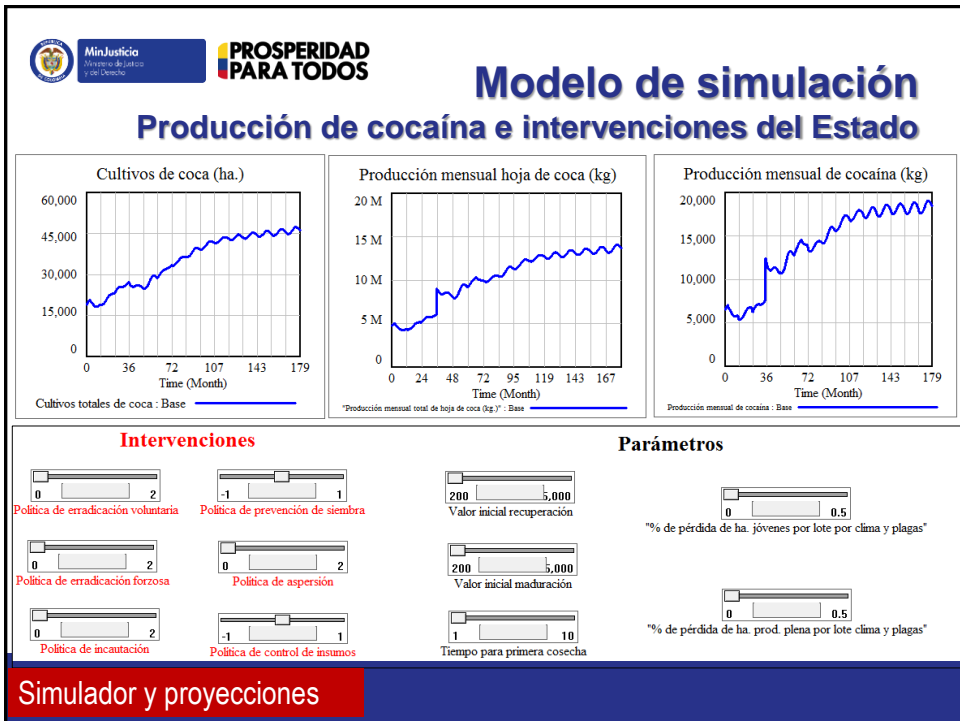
MinJusticia
Ministerio de Justicia y del Derecho

PROSPERIDAD PARA TODOS

Modelo de simulación
Producción de cocaína e intervenciones del Estado

Cultivos de coca (ha.)
60,000
45,000
30,000
15,000
0
0 36 72 107 143 179
Time (Month)
Cultivos totales de coca : Base

Producción mensual hoja de coca (kg)
20 M
15 M
10 M
5 M
0
0 24 48 72 95 119 143 167
Time (Month)
"Producción mensual total de hoja de coca (kg.)" : Base

Producción mensual de cocaína (kg)
20,000
15,000
10,000
5,000
0
0 36 72 107 143 179
Time (Month)
Producción mensual de cocaína : Base

Intervenciones

0 2
Política de erradicación voluntaria

-1 1
Política de prevención de siembra

0 2
Política de erradicación forzosa

0 2
Política de aspersión

0 2
Política de incautación

-1 1
Política de control de insumos

Parámetros

200 5,000
Valor inicial recuperación

200 5,000
Valor inicial maduración

1 10
Tiempo para primera cosecha

0 0.5
"% de pérdida de ha. jóvenes por lote por clima y plagas"

0 0.5
"% de pérdida de ha. prod. plena por lote clima y plagas"

Simulador y proyecciones